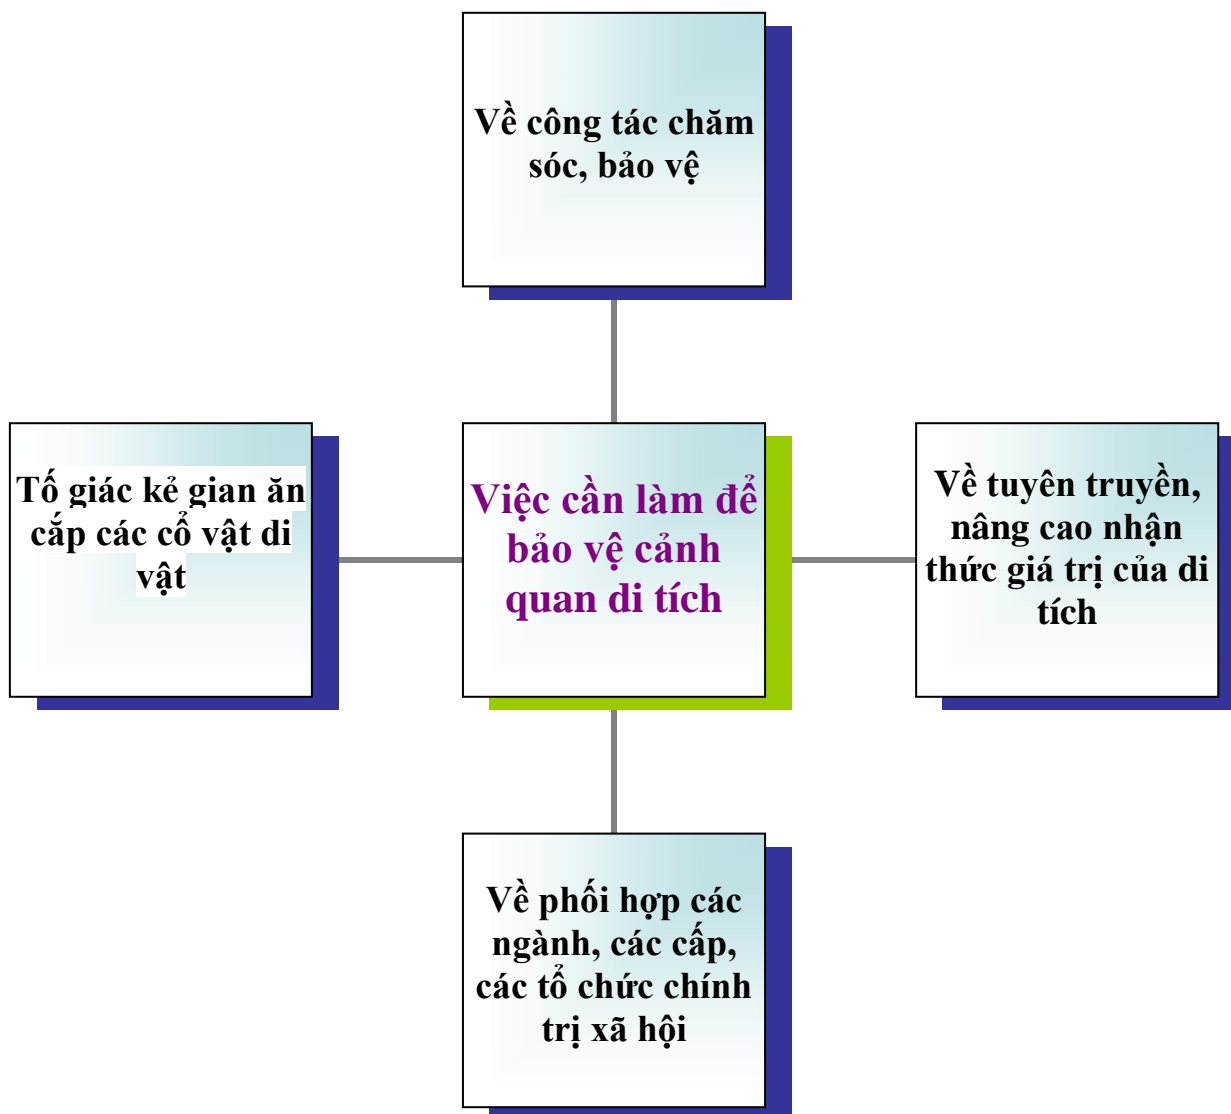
Về công tác chăm sóc, bảo vệ

Tố giác kẻ gian ăn cắp các cổ vật di vật

Việc cần làm để bảo vệ cảnh quan di tích

Về tuyên truyền, nâng cao nhận thức giá trị của di tích

Về phối hợp các ngành, các cấp, các tổ chức chính trị xã hội